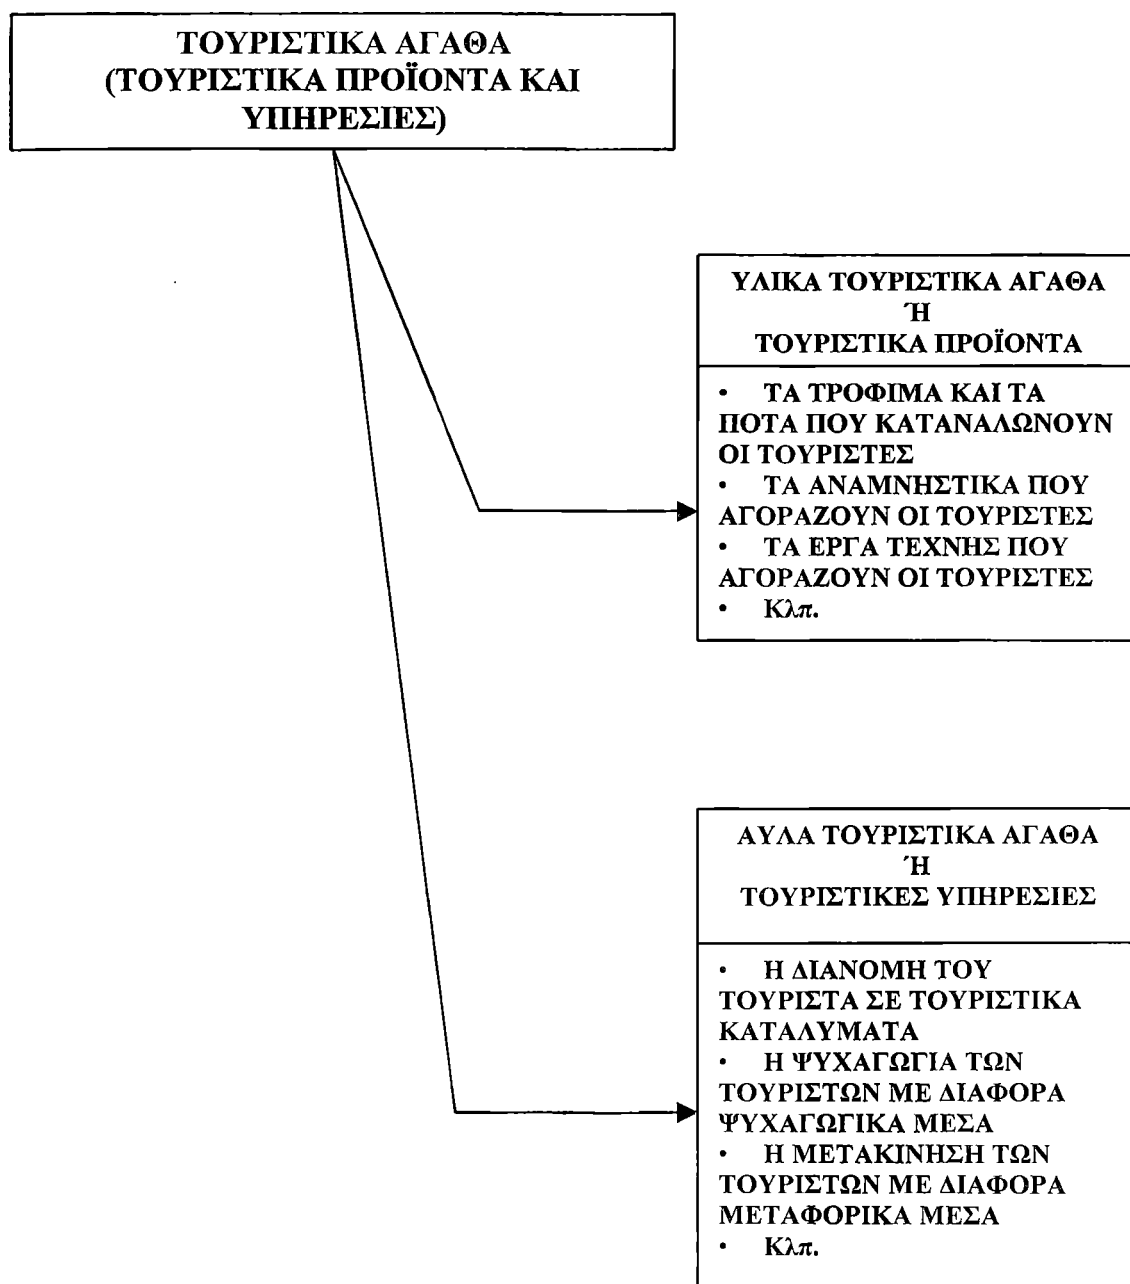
ΤΟΥΡΙΣΤΙΚΑ ΑΓΑΘΑ (ΤΟΥΡΙΣΤΙΚΑ ΠΡΟΪΟΝΤΑ ΚΑΙ ΥΠΗΡΕΣΙΕΣ)

ΥΛΙΚΑ ΤΟΥΡΙΣΤΙΚΑ ΑΓΑΘΑ
Ή
ΤΟΥΡΙΣΤΙΚΑ ΠΡΟΪΟΝΤΑ

• ΤΑ ΤΡΟΦΙΜΑ ΚΑΙ ΤΑ ΠΟΤΑ ΠΟΥ ΚΑΤΑΝΑΛΩΝΟΥΝ ΟΙ ΤΟΥΡΙΣΤΕΣ
• ΤΑ ΑΝΑΜΝΗΣΤΙΚΑ ΠΟΥ ΑΓΟΡΑΖΟΥΝ ΟΙ ΤΟΥΡΙΣΤΕΣ
• ΤΑ ΕΡΓΑ ΤΕΧΝΗΣ ΠΟΥ ΑΓΟΡΑΖΟΥΝ ΟΙ ΤΟΥΡΙΣΤΕΣ
• Κλπ.

ΑΥΛΑ ΤΟΥΡΙΣΤΙΚΑ ΑΓΑΘΑ
Ή
ΤΟΥΡΙΣΤΙΚΕΣ ΥΠΗΡΕΣΙΕΣ

• Η ΔΙΑΝΟΜΗ ΤΟΥ ΤΟΥΡΙΣΤΑ ΣΕ ΤΟΥΡΙΣΤΙΚΑ ΚΑΤΑΛΥΜΑΤΑ
• Η ΨΥΧΑΓΩΓΙΑ ΤΩΝ ΤΟΥΡΙΣΤΩΝ ΜΕ ΔΙΑΦΟΡΑ ΨΥΧΑΓΩΓΙΚΑ ΜΕΣΑ
• Η ΜΕΤΑΚΙΝΗΣΗ ΤΩΝ ΤΟΥΡΙΣΤΩΝ ΜΕ ΔΙΑΦΟΡΑ ΜΕΤΑΦΟΡΙΚΑ ΜΕΣΑ
• Κλπ.